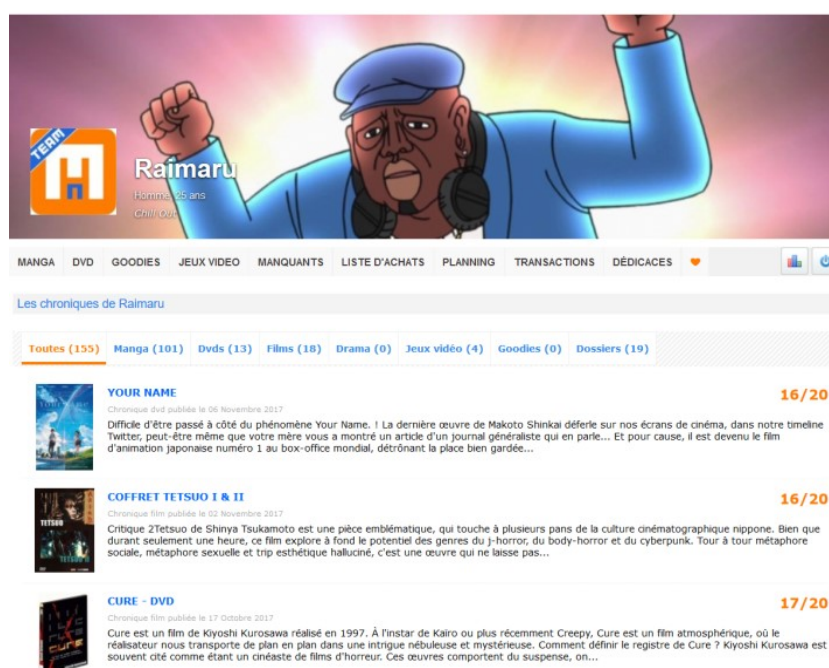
TEAM

Raimaru

Homme, 35 ans

Chill Out

MANGA DVD GOODIES JEUX VIDEO MANQUANTS LISTE D'ACHATS PLANNING TRANSACTIONS DÉDICACES

Les chroniques de Raimaru

Toutes (155) Manga (101) Dvds (13) Films (18) Drama (0) Jeux vidéo (4) Goodies (0) Dossiers (19)

YOUR NAME

16/20

Chronique dvd publiée le 06 Novembre 2017

Difficile d'être passé à côté du phénomène Your Name. ! La dernière œuvre de Makoto Shinkai déferle sur nos écrans de cinéma, dans notre timeline Twitter, peut-être même que votre mère vous a montré un article d'un journal généraliste qui en parle... Et pour cause, il est devenu le film d'animation japonaise numéro 1 au box-office mondial, détrônant la place bien gardée...

COFFRET TETSUO I & II

16/20

Chronique film publiée le 02 Novembre 2017

Critique 2Tetsuo de Shinya Tsukamoto est une pièce emblématique, qui touche à plusieurs pans de la culture cinématographique nippone. Bien que durant seulement une heure, ce film explore à fond le potentiel des genres du j-horror, du body-horror et du cyberpunk. Tour à tour métaphore sociale, métaphore sexuelle et trip esthétique halluciné, c'est une œuvre qui ne laisse pas...

CURE - DVD

17/20

Chronique film publiée le 17 Octobre 2017

Cure est un film de Kiyoshi Kurosawa réalisé en 1997. À l'instar de Kairo ou plus récemment Creepy, Cure est un film atmosphérique, où le réalisateur nous transporte de plan en plan dans une intrigue nébuleuse et mystérieuse. Comment définir le registre de Cure ? Kiyoshi Kurosawa est souvent cité comme étant un cinéaste de films d'horreur. Ces œuvres comportent du suspense, on...